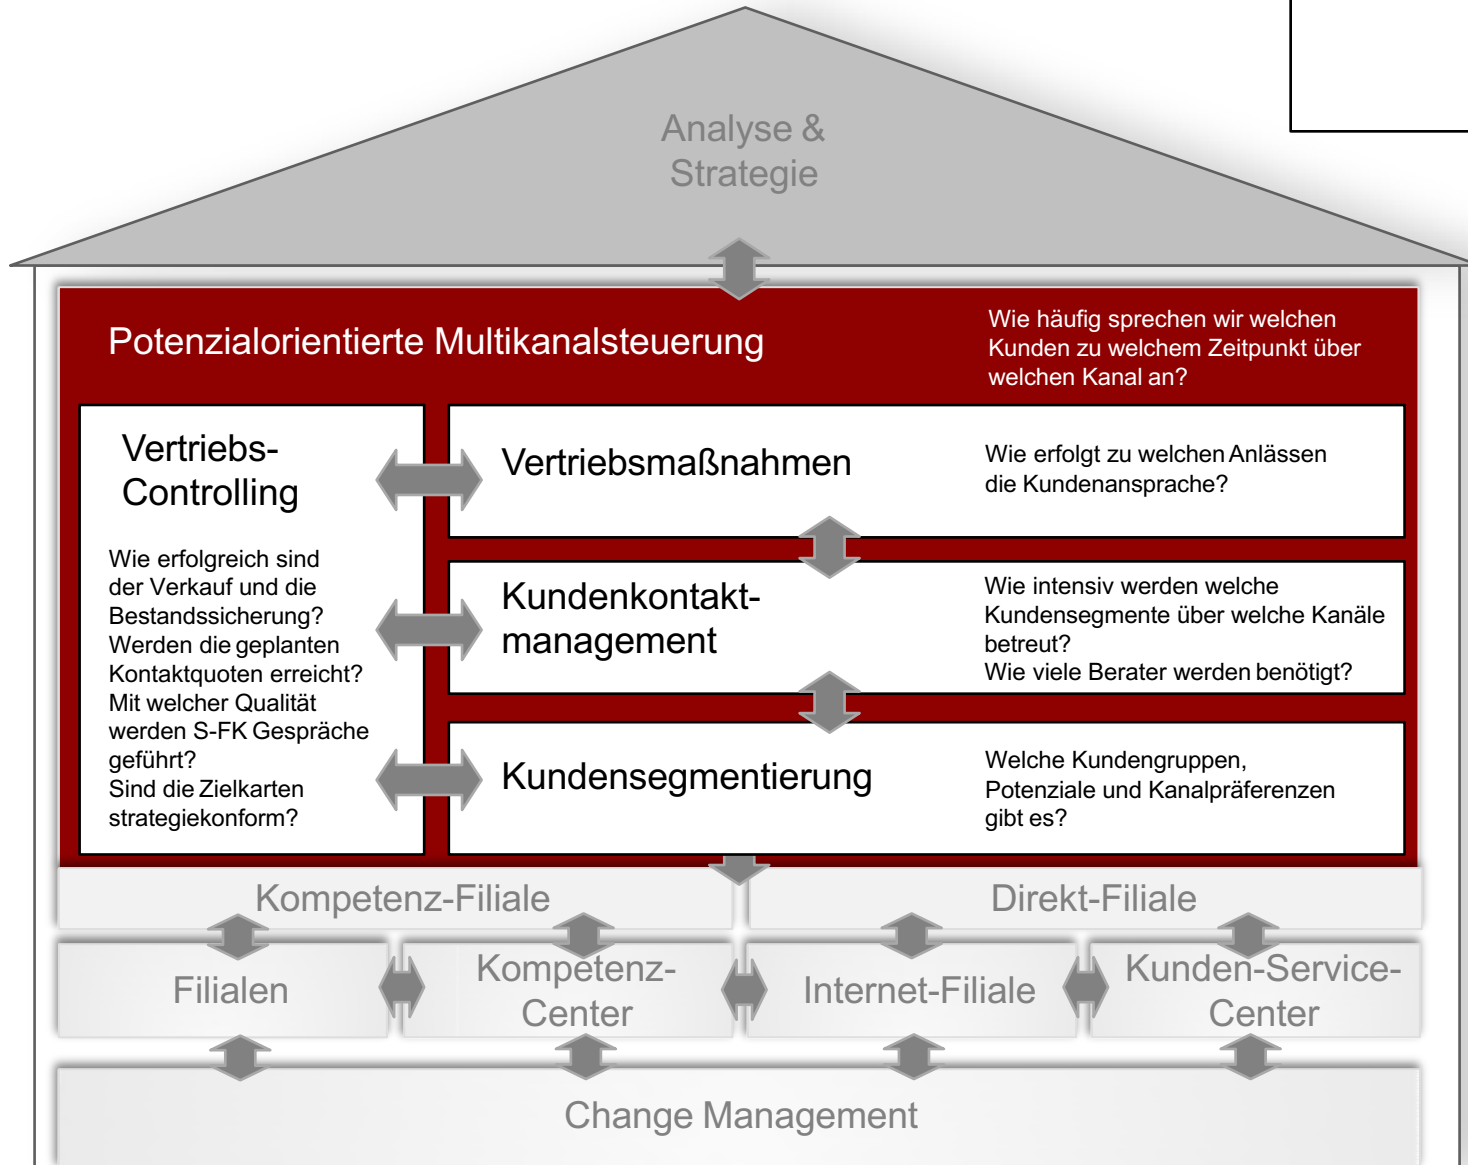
Analyse & Strategie

Potenzialorientierte Multikanalsteuerung

Wie häufig sprechen wir welchen Kunden zu welchem Zeitpunkt über welchen Kanal an?

Vertriebs-Controlling

Wie erfolgreich sind der Verkauf und die Bestandssicherung? Werden die geplanten Kontaktquoten erreicht? Mit welcher Qualität werden S-FK Gespräche geführt? Sind die Zielkarten strategiekonform?

Vertriebsmaßnahmen

Wie erfolgt zu welchen Anlässen die Kundenansprache?

Kundenkontakt-management

Wie intensiv werden welche Kundensegmente über welche Kanäle betreut? Wie viele Berater werden benötigt?

Kundensegmentierung

Welche Kundengruppen, Potenziale und Kanalpräferenzen gibt es?

Kompetenz-Filiale

Direkt-Filiale

Filialen

Kompetenz-Center

Internet-Filiale

Kunden-Service-Center

Change Management